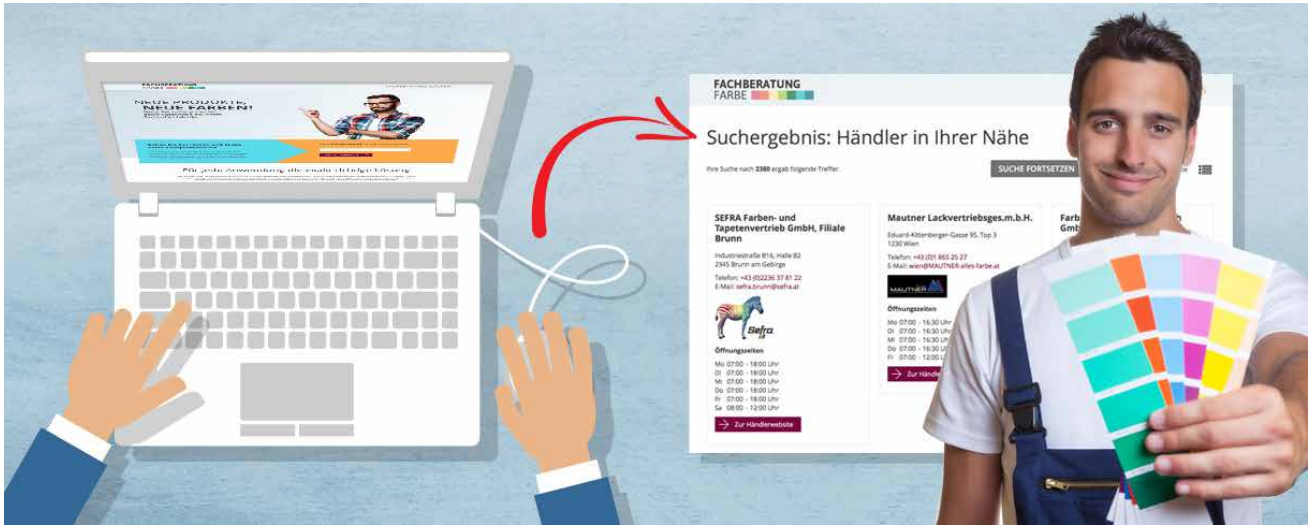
NEUE PRODUKTE, NEUE FARBEN!

Für jede Anwendung die einzig richtige Lösung

FACHBERATUNG FARBE

Suchergebnis: Händler in Ihrer Nähe

Ihre Suche nach 2380 ergab folgende Treffer.

SUCHE FORTSETZEN

SEFRA Farben- und Tapetenvertrieb GmbH, Filiale Brunn

Industriestraße B16, Halle B2
2345 Brunn am Gebirge

Telefon: +43 (0)2236 37 81 22
E-Mail: sefra.brunn@sefra.at

Sefra

Öffnungszeiten

Mo 07:00 - 18:00 Uhr
Di 07:00 - 18:00 Uhr
Mi 07:00 - 18:00 Uhr
Do 07:00 - 18:00 Uhr
Fr 07:00 - 18:00 Uhr
Sa 08:00 - 12:00 Uhr

Zur Händlerwebsite

Mautner Lackvertriebsges.m.b.H.

Eduard-Kittenberger-Gasse 95, Top 3
1230 Wien

Telefon: +43 (0)1 865 25 27
E-Mail: wien@MAUTNER-alles-farbe.at

MAUTNER

Öffnungszeiten

Mo 07:00 - 16:30 Uhr
Di 07:00 - 16:30 Uhr
Mi 07:00 - 16:30 Uhr
Do 07:00 - 16:30 Uhr
Fr 07:00 - 12:00 Uhr

Zur Händler

Farb
GmbH